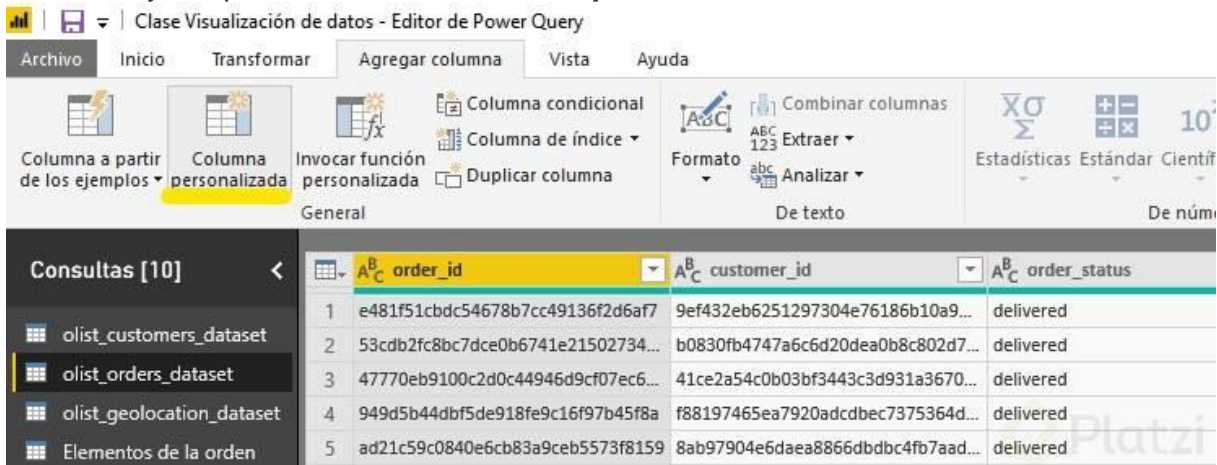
Clase Visualización de datos - Editor de Power Query

Archivo Inicio Transformar Agregar columna Vista Ayuda

Columna a partir de los ejemplos Columna personalizada Invocar función personalizada Columna condicional Columna de índice Duplicar columna

General

Formato Combinar columnas Extraer Analizar

De texto

Estadísticas Estándar Científ

De núm

Consultas [10]

olist_customers_dataset
olist_orders_dataset
olist_geolocation_dataset
Elementos de la orden

| | order_id | customer_id | order_status |
|---|---|---|---|
| 1 | e481f51cbdc54678b7cc49136f2d6af7 | 9ef432eb6251297304e76186b10a9... | delivered |
| 2 | 53cdb2fc8bc7dce0b6741e21502734... | b0830fb4747a6c6d20dea0b8c802d7... | delivered |
| 3 | 47770eb9100c2d0c44946d9cf07ec6... | 41ce2a54c0b03bf3443c3d931a3670... | delivered |
| 4 | 949d5b44dbf5de918fe9c16f97b45f8a | f88197465ea7920adcdbec7375364d... | delivered |
| 5 | ad21c59c0840e6cb83a9ceb5573f8159 | 8ab97904e6daea8866dbdbc4fb7aad... | delivered |

Platzi